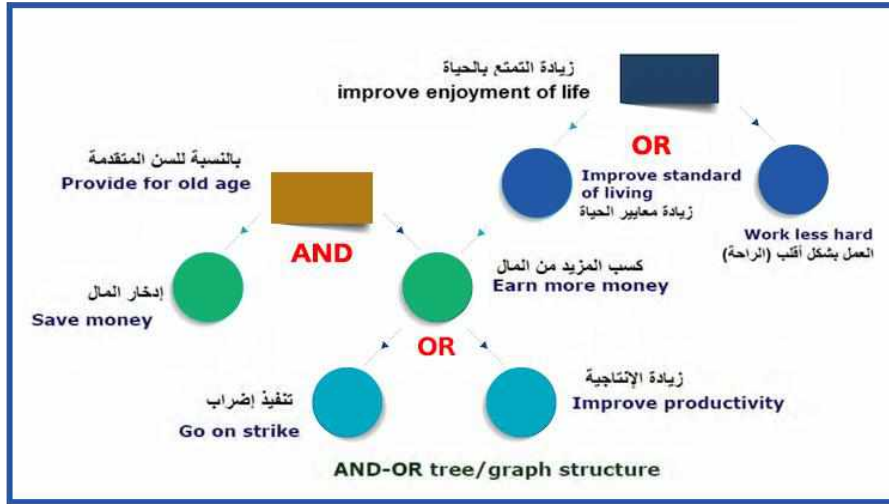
زيادة التمتع بالحياة
improve enjoyment of life

OR

Improve standard of living
زيادة معايير الحياة

Work less hard
العمل بشكل أقلب (الراحة)

بالنسبة للسن المتقدمة
Provide for old age

AND

إدخار المال
Save money

كسب المزيد من المال
Earn more money

OR

تنفيذ إضراب
Go on strike

زيادة الإنتاجية
Improve productivity

AND-OR tree/graph structure